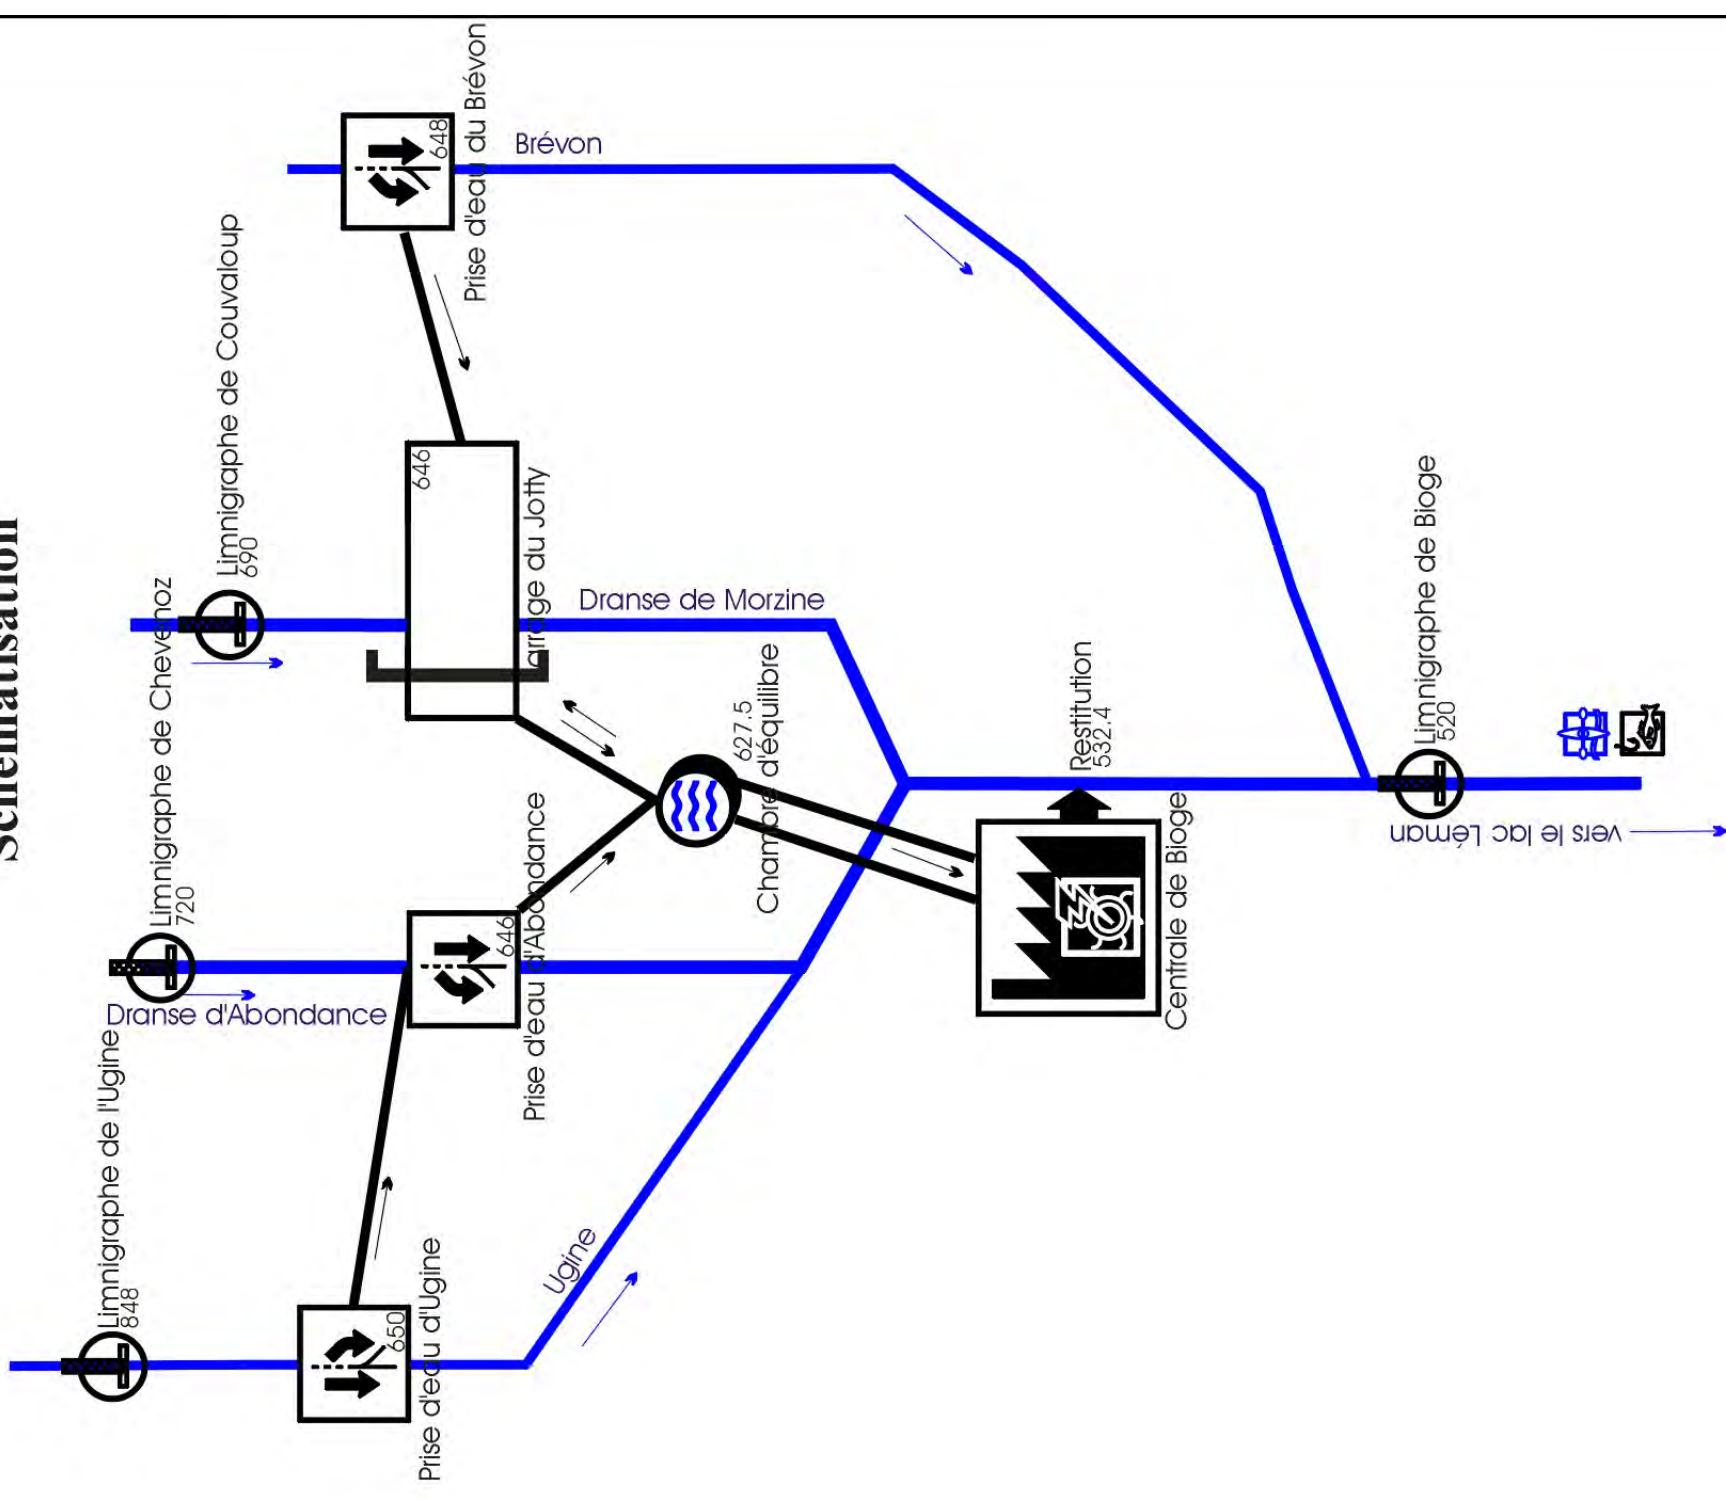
Schématisation

Prise d'eau du Brévon
648
Brévon

Limnigraphe de Couvaloup
690

646
Barrage du Jotty
Dranse de Morzine

Limnigraphe de Chevenoz
720

627.5
Chambre d'équilibre

Restitution
532.4

Limnigraphe de Bioge
520

vers le lac Léman

Prise d'eau d'Abondance
646
Dranse d'Abondance

Centrale de Bioge

Limnigraphe de l'Ugine
848

Prise d'eau d'Ugine
650
Ugine